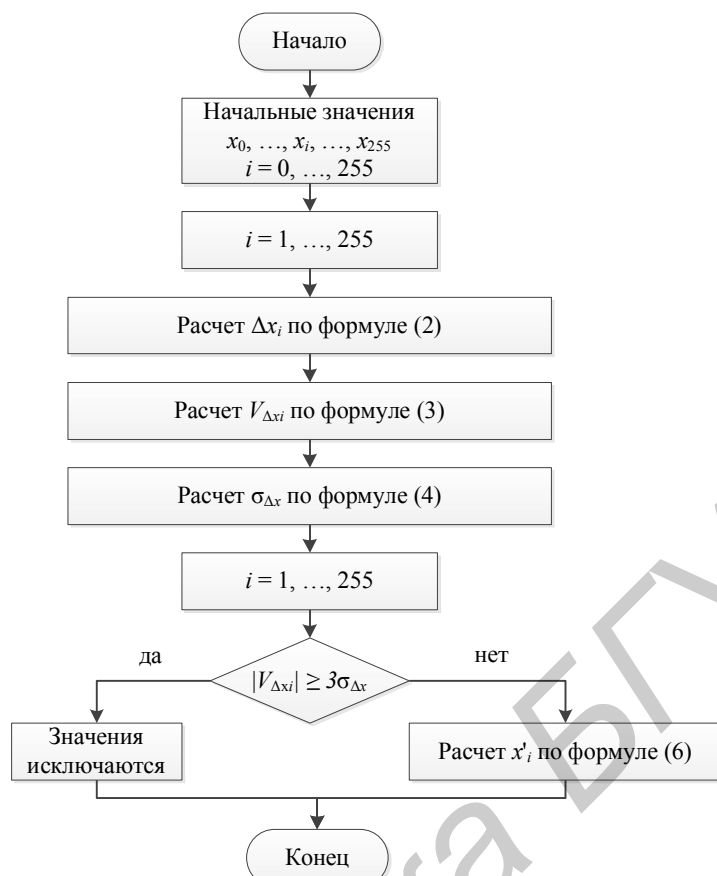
Начало

Начальные значения
$x_0, \ldots, x_i, \ldots, x_{255}$
$i = 0, \ldots, 255$

$i = 1, \ldots, 255$

Расчет $\Delta x_i$ по формуле (2)

Расчет $V_{\Delta xi}$ по формуле (3)

Расчет $\sigma_{\Delta x}$ по формуле (4)

$i = 1, \ldots, 255$

да

$|V_{\Delta xi}| \geq 3\sigma_{\Delta x}$

нет

Значения исключаются

Расчет $x'_i$ по формуле (6)

Конец

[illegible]